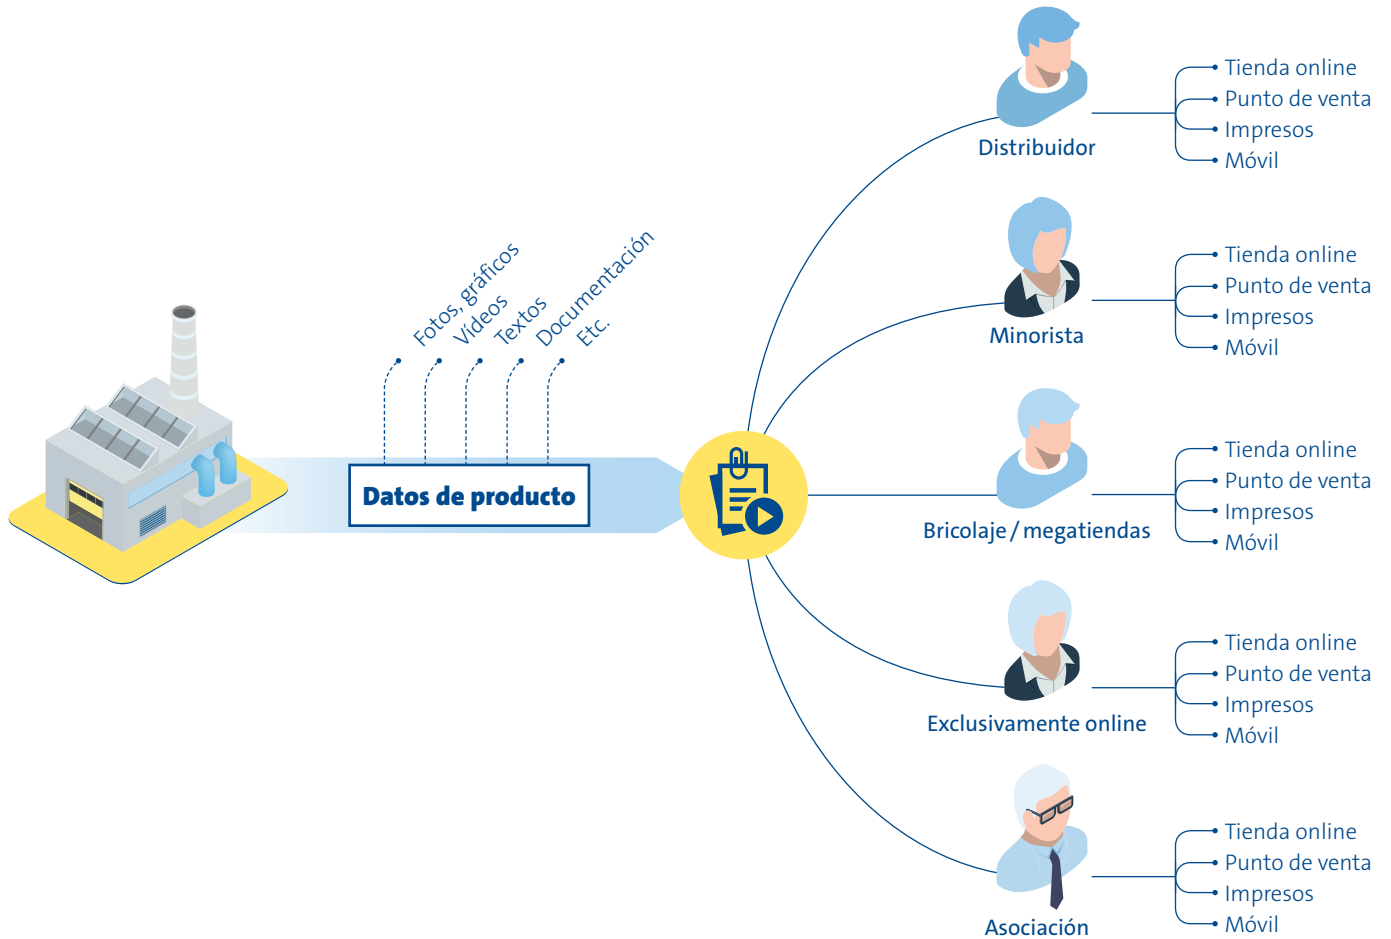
Fotos, gráficos
Vídeos
Textos
Documentación
Etc.

Datos de producto

Distribuidor
Tienda online
Punto de venta
Impresos
Móvil

Minorista
Tienda online
Punto de venta
Impresos
Móvil

Bricolaje / megatiendas
Tienda online
Punto de venta
Impresos
Móvil

Exclusivamente online
Tienda online
Punto de venta
Impresos
Móvil

Asociación
Tienda online
Punto de venta
Impresos
Móvil